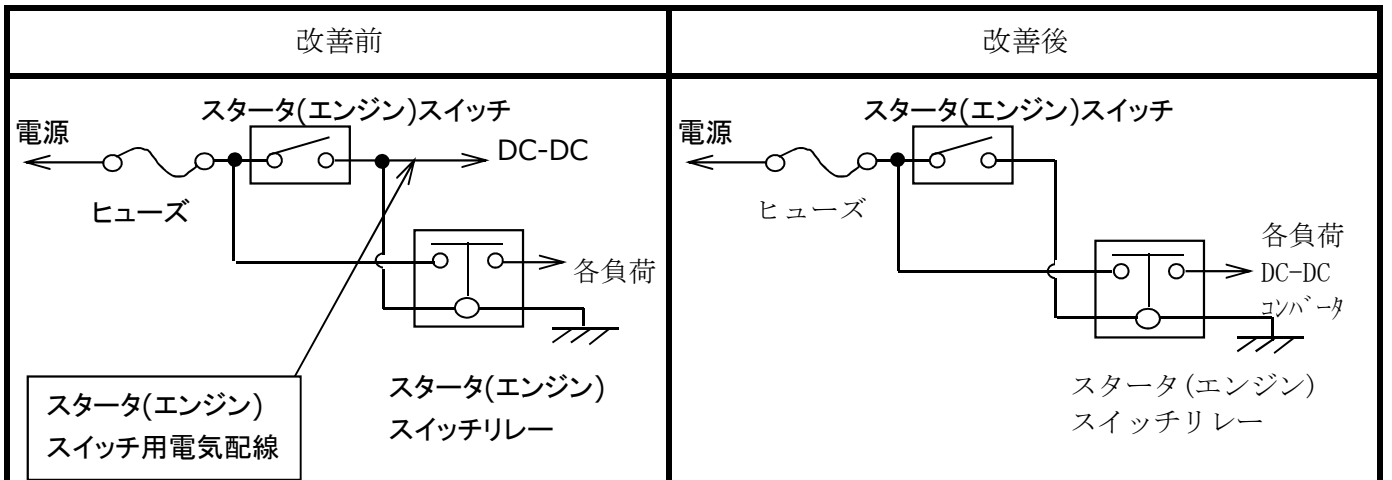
| 改善前 | 改善後 |
|---|---|
| スタータ(エンジン)スイッチ 電源 DC-DC ヒューズ 各負荷 スタータ(エンジン)スイッチ用電気配線 スタータ(エンジン)スイッチリレー | スタータ(エンジン)スイッチ 電源 ヒューズ 各負荷 DC-DC コンバータ スタータ(エンジン)スイッチリレー |